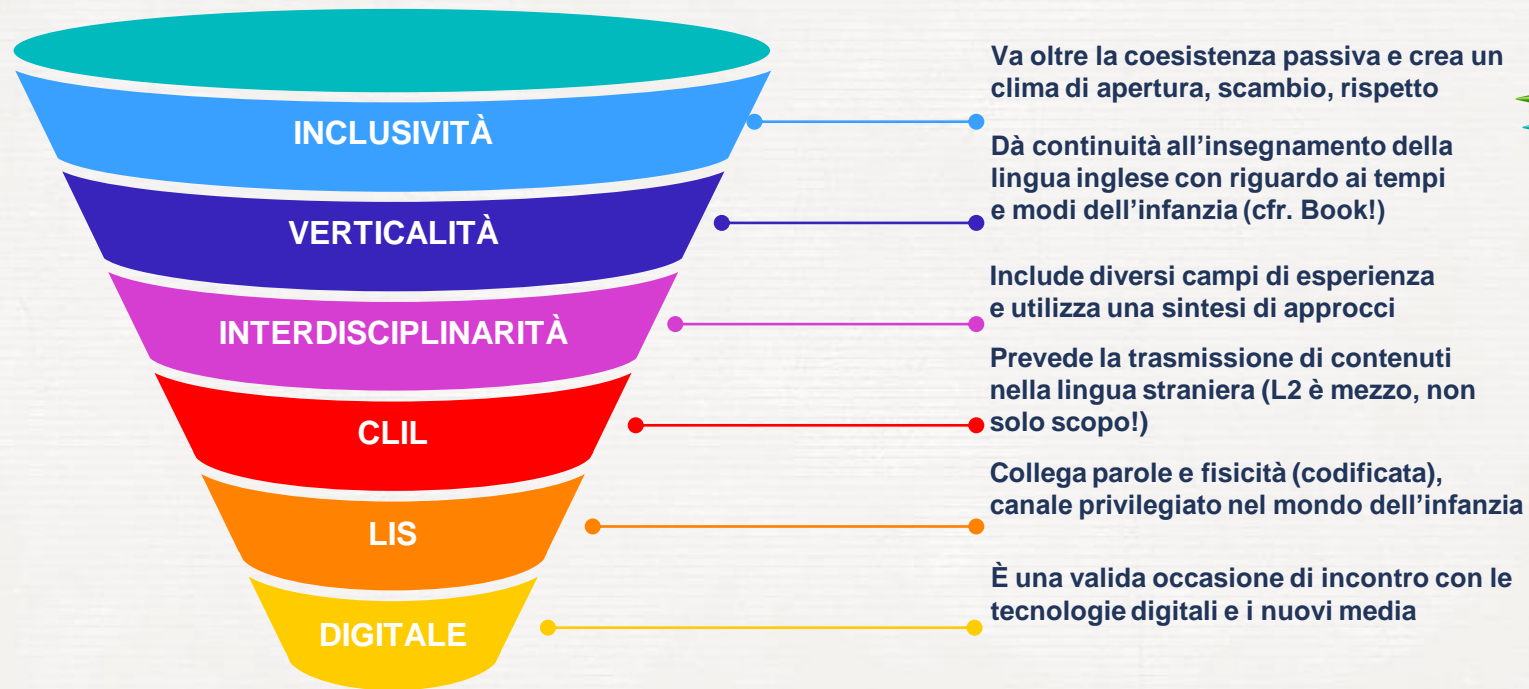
INCLUSIVITÀ

Va oltre la coesistenza passiva e crea un clima di apertura, scambio, rispetto

VERTICALITÀ

Dà continuità all'insegnamento della lingua inglese con riguardo ai tempi e modi dell'infanzia (cfr. Book!)

INTERDISCIPLINARITÀ

Include diversi campi di esperienza e utilizza una sintesi di approcci

CLIL

Prevede la trasmissione di contenuti nella lingua straniera (L2 è mezzo, non solo scopo!)

LIS

Collega parole e fisicità (codificata), canale privilegiato nel mondo dell'infanzia

DIGITALE

È una valida occasione di incontro con le tecnologie digitali e i nuovi media